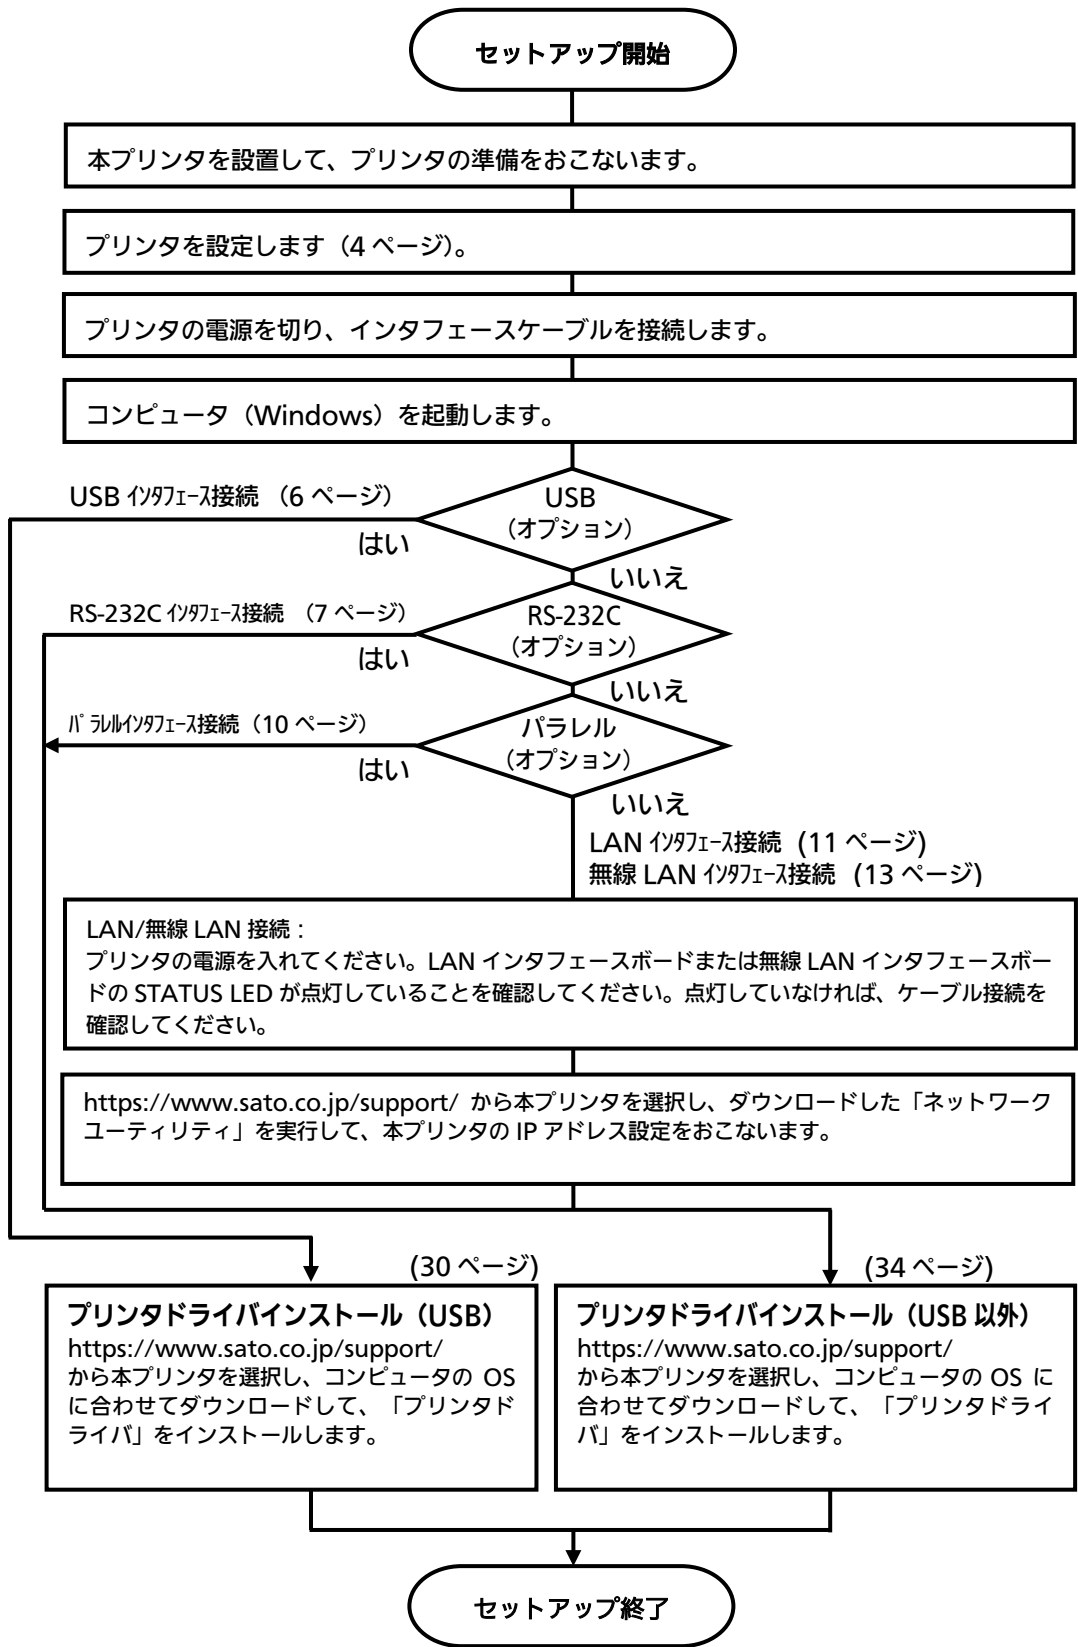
セットアップ開始

本プリンタを設置して、プリンタの準備をおこないます。

プリンタを設定します（4 ページ）。

プリンタの電源を切り、インタフェースケーブルを接続します。

コンピュータ（Windows）を起動します。

USB ｲﾝﾀﾌｪｰｽ接続 （6 ページ）

USB
（オプション）

はい

いいえ

RS-232C ｲﾝﾀﾌｪｰｽ接続 （7 ページ）

RS-232C
（オプション）

はい

いいえ

ﾊﾟﾗﾚﾙｲﾝﾀﾌｪｰｽ接続（10 ページ）

パラレル
（オプション）

はい

いいえ

LAN ｲﾝﾀﾌｪｰｽ接続 (11 ページ)
無線 LAN ｲﾝﾀﾌｪｰｽ接続 (13 ページ)

LAN/無線 LAN 接続：
プリンタの電源を入れてください。LAN インタフェースボードまたは無線 LAN インタフェースボードの STATUS LED が点灯していることを確認してください。点灯していなければ、ケーブル接続を確認してください。

https://www.sato.co.jp/support/ から本プリンタを選択し、ダウンロードした「ネットワークユーティリティ」を実行して、本プリンタの IP アドレス設定をおこないます。

(30 ページ)

(34 ページ)

プリンタドライバインストール（USB）
https://www.sato.co.jp/support/
から本プリンタを選択し、コンピュータの OS に合わせてダウンロードして、「プリンタドライバ」をインストールします。

プリンタドライバインストール（USB 以外）
https://www.sato.co.jp/support/
から本プリンタを選択し、コンピュータの OS に合わせてダウンロードして、「プリンタドライバ」をインストールします。

セットアップ終了